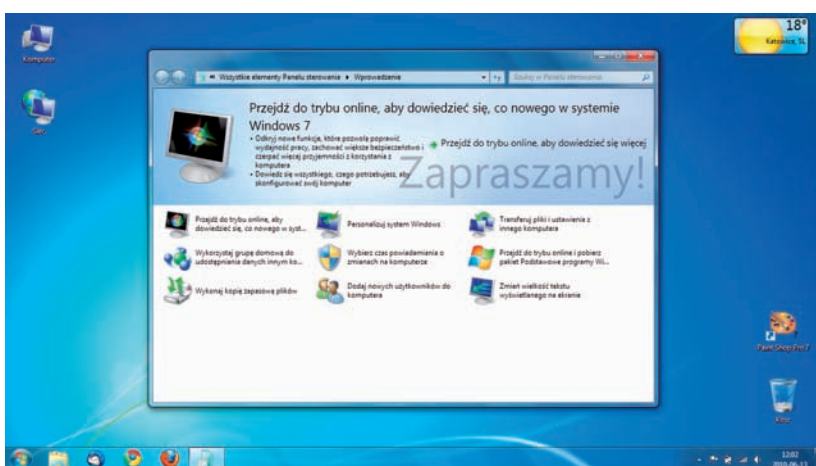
Komputer

Sieć

18°
Katowice, SL

« Wszystkie elementy Panelu sterowania ▸ Wprowadzenie

Szukaj w Panelu sterowania

Przejdź do trybu online, aby dowiedzieć się, co nowego w systemie Windows 7

• Odkryj nowe funkcje, które pozwolą poprawić wydajność pracy, zachować większe bezpieczeństwo i czerpać więcej przyjemności z korzystania z komputera
• Dowiedz się wszystkiego, czego potrzebujesz, aby skonfigurować swój komputer

Przejdź do trybu online, aby dowiedzieć się więcej

Zapraszamy!

Przejdź do trybu online, aby dowiedzieć się, co nowego w syst...

Personalizuj system Windows

Transferuj pliki i ustawienia z innego komputera

Wykorzystaj grupę domową do udostępniania danych innym ko...

Wybierz czas powiadamiania o zmianach na komputerze

Przejdź do trybu online i pobierz pakiet Podstawowe programy Wi...

Wykonaj kopię zapasową plików

Dodaj nowych użytkowników do komputera

Zmień wielkość tekstu wyświetlanego na ekranie

Paint Shop Pro 7

Kosz

12:02
2010-06-12